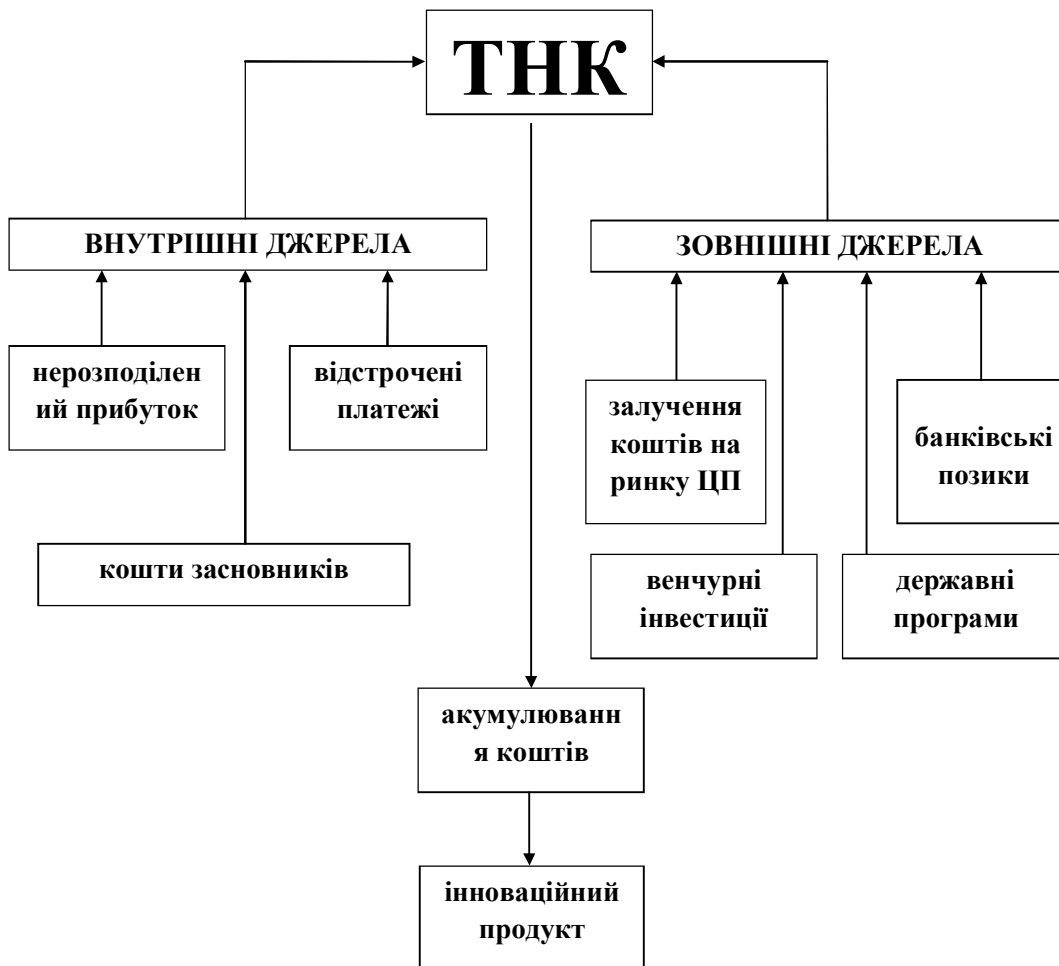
ТНК

ВНУТРІШНІ ДЖЕРЕЛА

ЗОВНІШНІ ДЖЕРЕЛА

нерозподілений прибуток

відстрочені платежі

кошти засновників

залучення коштів на ринку ЦП

банківські позики

венчурні інвестиції

державні програми

акумулювання коштів

інноваційний продукт